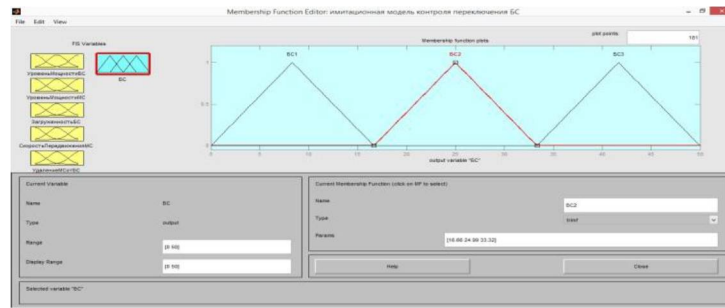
Membership Function Editor: имитационная модель контроля переключения БС

File Edit View

FIS Variables

УровеньМощностиБС

БС

УровеньМощностиМС

ЗагруженностьБС

СкоростьПередвиженияМС

УдалениеМСотБС

plot points: 101

Membership function plots

БС1

БС2

БС3

1

0.5

0

0 5 10 15 20 25 30 35 40 45 50

output variable "БС"

Current Variable

Name БС

Type output

Range [0 50]

Display Range [0 50]

Current Membership Function (click on MF to select)

Name БС2

Type trimf

Params [16.66 24.99 33.32]

Help

Close

Selected variable "БС"